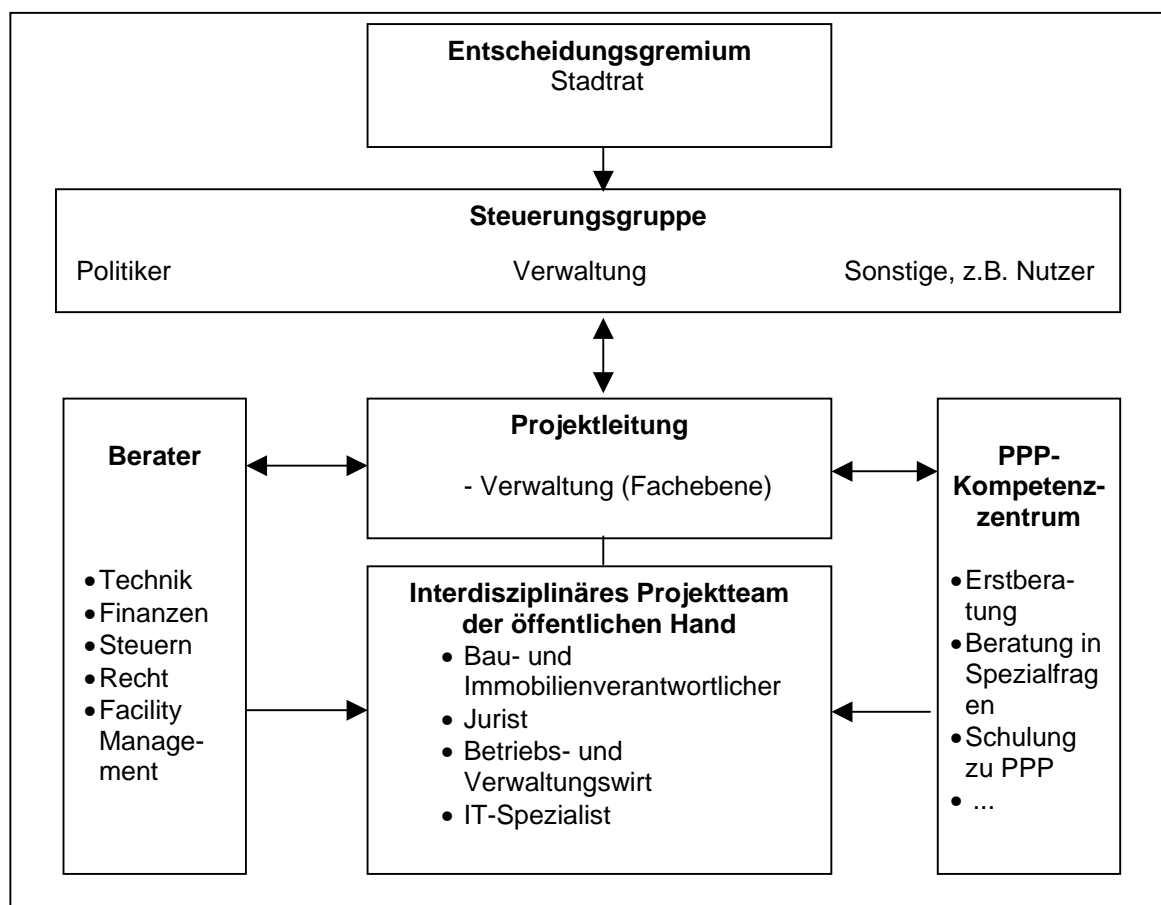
**Entscheidungsgremium**
Stadtrat

**Steuerungsgruppe**

Politiker

Verwaltung

Sonstige, z.B. Nutzer

**Berater**

- Technik
- Finanzen
- Steuern
- Recht
- Facility Management

**Projektleitung**

- Verwaltung (Fachebene)

**Interdisziplinäres Projektteam der öffentlichen Hand**

- Bau- und Immobilienverantwortlicher
- Jurist
- Betriebs- und Verwaltungswirt
- IT-Spezialist

**PPP-Kompetenzzentrum**

- Erstberatung
- Beratung in Spezialfragen
- Schulung zu PPP
- ...